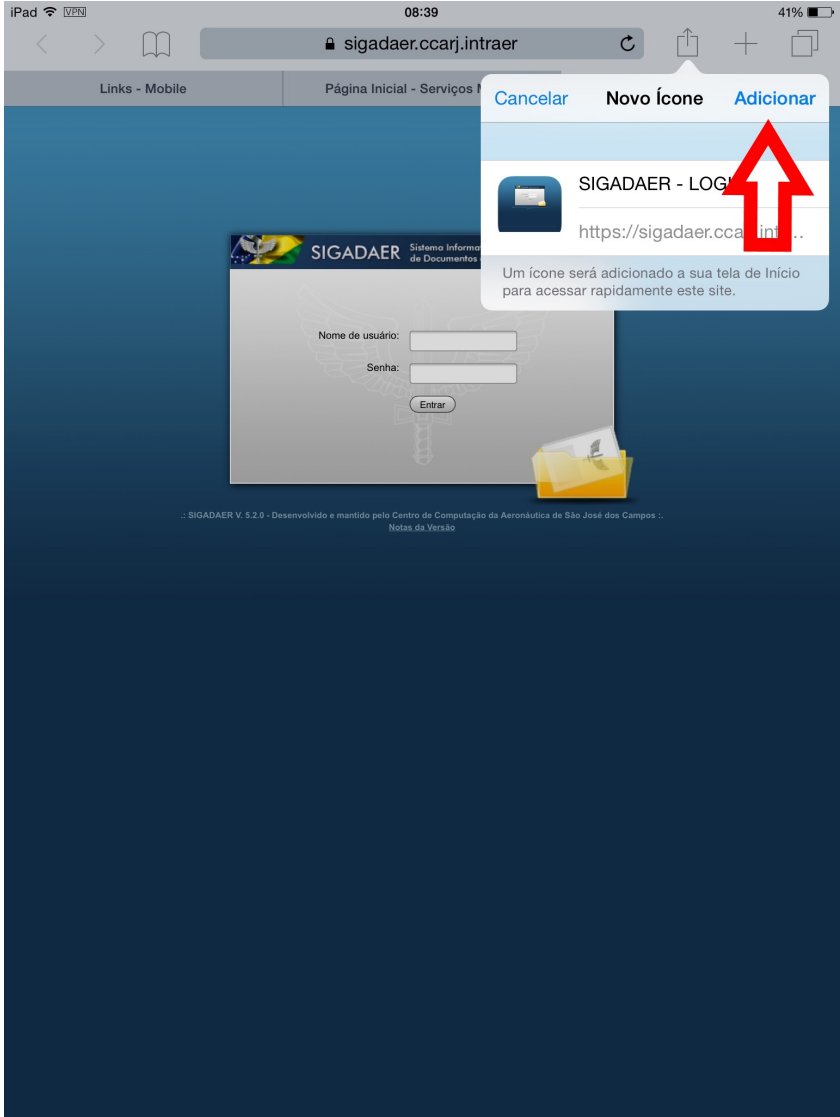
iPad VPN 08:39 41%

sigadaer.ccarj.intraer

Links - Mobile

Página Inicial - Serviços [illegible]

Cancelar Novo Ícone Adicionar

SIGADAER - LOG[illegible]

https://sigadaer.cca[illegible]int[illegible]...

Um ícone será adicionado a sua tela de Início para acessar rapidamente este site.

SIGADAER Sistema Informa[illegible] de Documentos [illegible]

Nome de usuário:

Senha:

Entrar

.: SIGADAER V. 5.2.0 - Desenvolvido e mantido pelo Centro de Computação da Aeronáutica de São José dos Campos :.

Notas da Versão